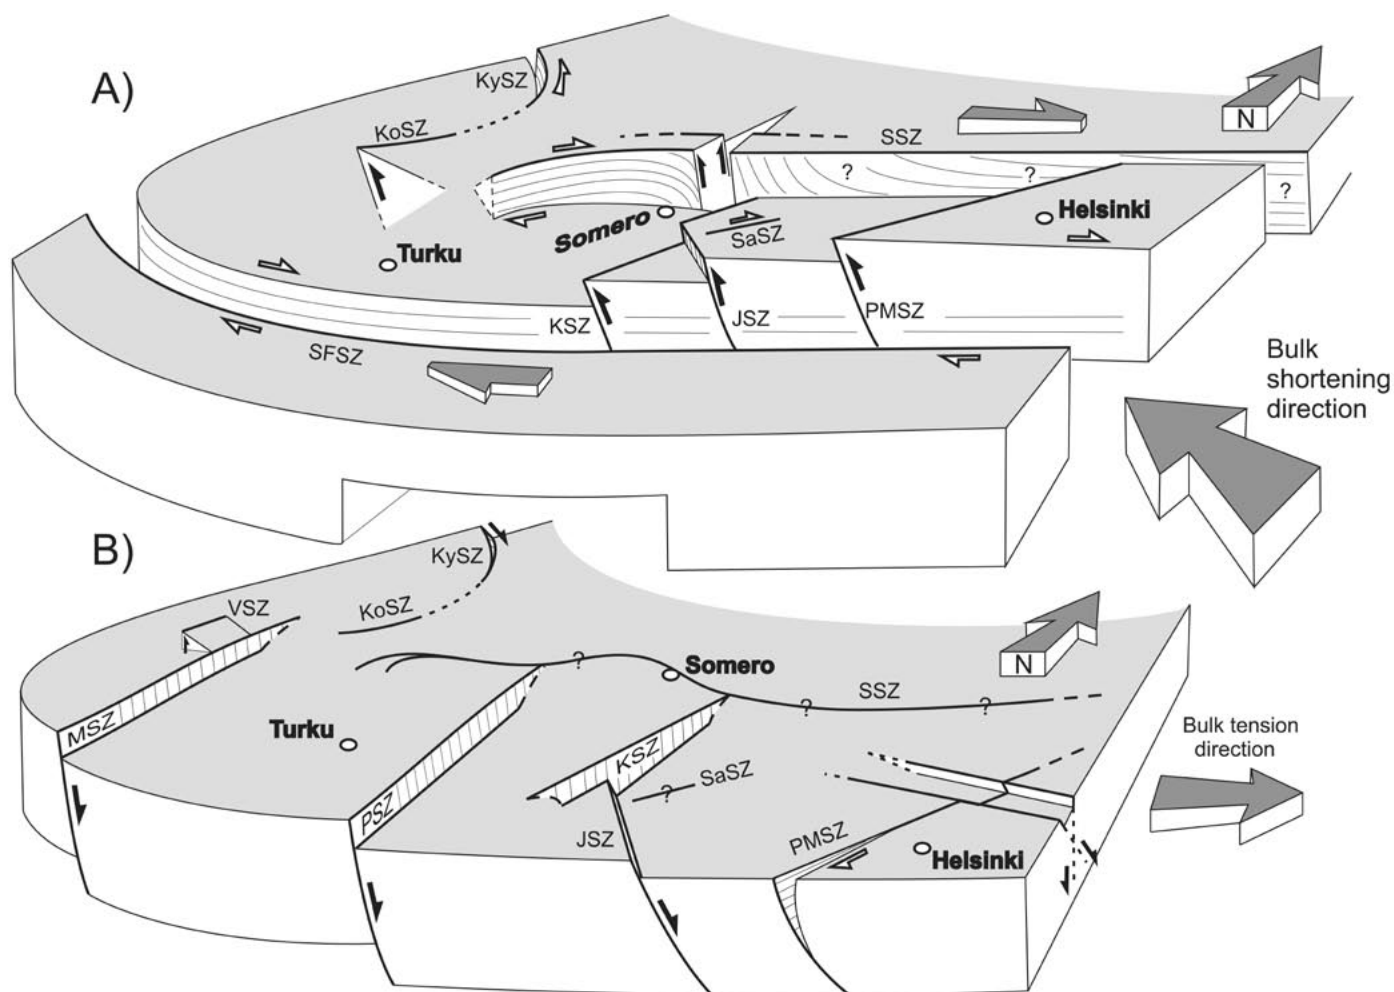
A)

KySZ

KoSZ

SSZ

N

?

?

?

Somero

Helsinki

SaSZ

Turku

KSZ

JSZ

PMSZ

SFSZ

Bulk shortening direction

B)

KySZ

VSZ

KoSZ

N

?

Somero

SSZ

?

?

MSZ

Turku

KSZ

SaSZ

?

Bulk tension direction

PSZ

JSZ

PMSZ

Helsinki